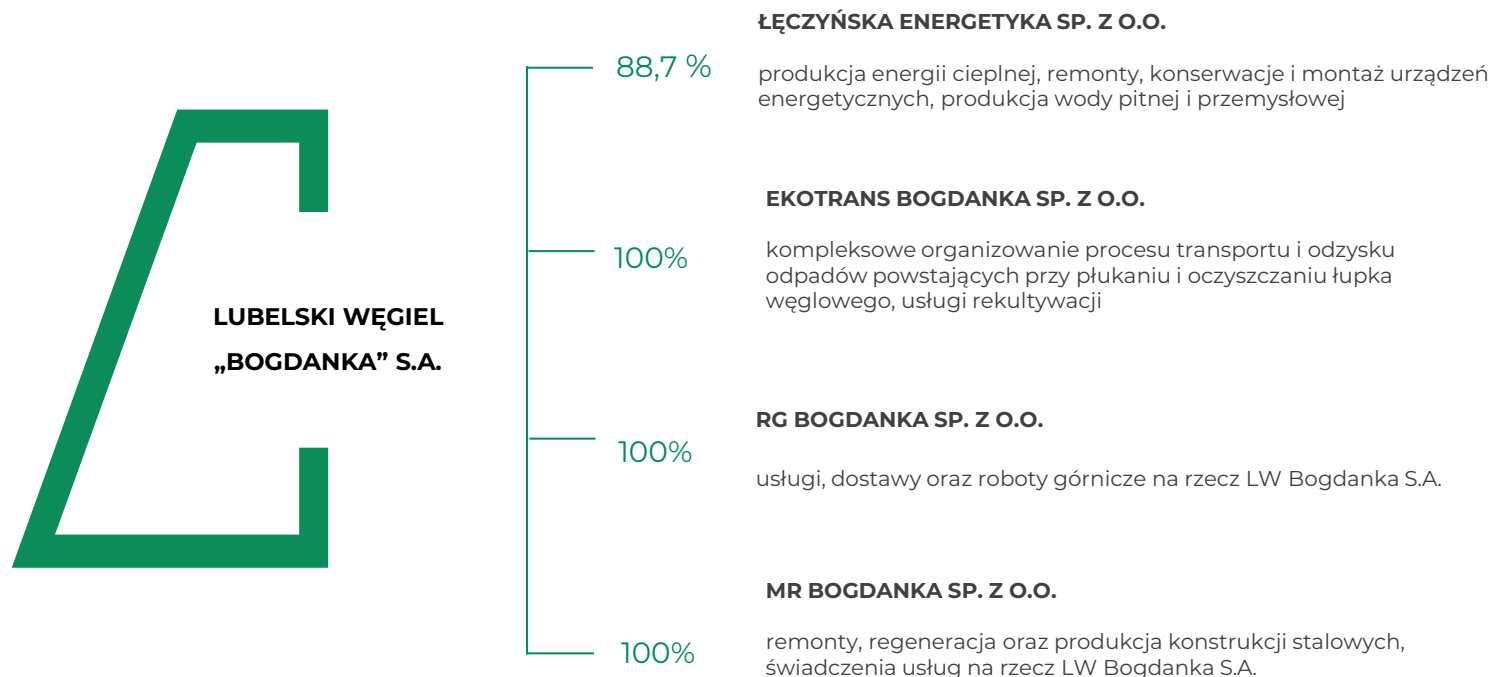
LUBELSKI WĘGIEL „BOGDANKA" S.A.

88,7 %

ŁĘCZYŃSKA ENERGETYKA SP. Z O.O.

produkcja energii cieplnej, remonty, konserwacje i montaż urządzeń energetycznych, produkcja wody pitnej i przemysłowej

100%

EKOTRANS BOGDANKA SP. Z O.O.

kompleksowe organizowanie procesu transportu i odzysku odpadów powstających przy płukaniu i oczyszczaniu łupka węglowego, usługi rekultywacji

100%

RG BOGDANKA SP. Z O.O.

usługi, dostawy oraz roboty górnicze na rzecz LW Bogdanka S.A.

100%

MR BOGDANKA SP. Z O.O.

remonty, regeneracja oraz produkcja konstrukcji stalowych, świadczenia usług na rzecz LW Bogdanka S.A.